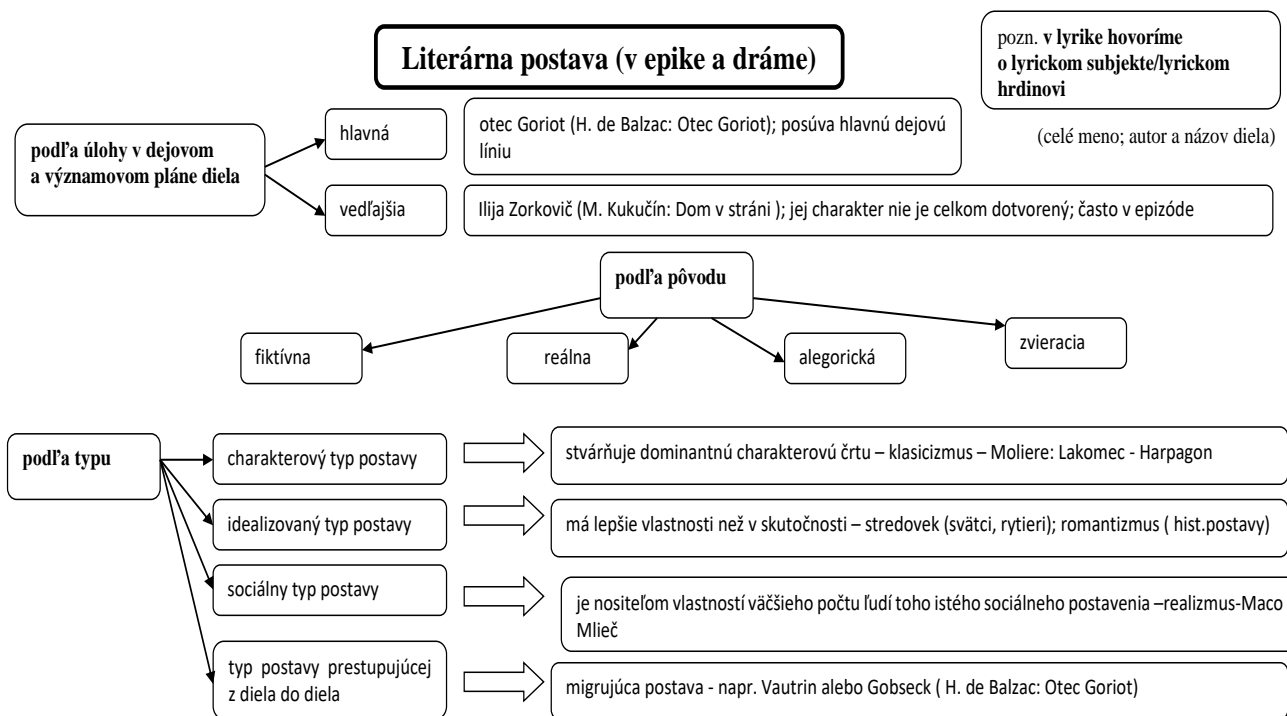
Literárna postava (v epike a dráme)

pozn. v lyrike hovoríme o lyrickom subjekte/lyrickom hrdinovi

podľa úlohy v dejovom a významovom pláne diela

hlavná

otec Goriot (H. de Balzac: Otec Goriot); posúva hlavnú dejovú líniu

(celé meno; autor a názov diela)

vedľajšia

Ilija Zorkovič (M. Kukučín: Dom v stráni ); jej charakter nie je celkom dotvorený; často v epizóde

podľa pôvodu

fiktívna

reálna

alegorická

zvieracia

podľa typu

charakterový typ postavy

stvárňuje dominantnú charakterovú črtu – klasicizmus – Moliere: Lakomec - Harpagon

idealizovaný typ postavy

má lepšie vlastnosti než v skutočnosti – stredovek (svätci, rytieri); romantizmus ( hist.postavy)

sociálny typ postavy

je nositeľom vlastností väčšieho počtu ľudí toho istého sociálneho postavenia –realizmus-Maco Mlieč

typ postavy prestupujúcej z diela do diela

migrujúca postava - napr. Vautrin alebo Gobseck ( H. de Balzac: Otec Goriot)